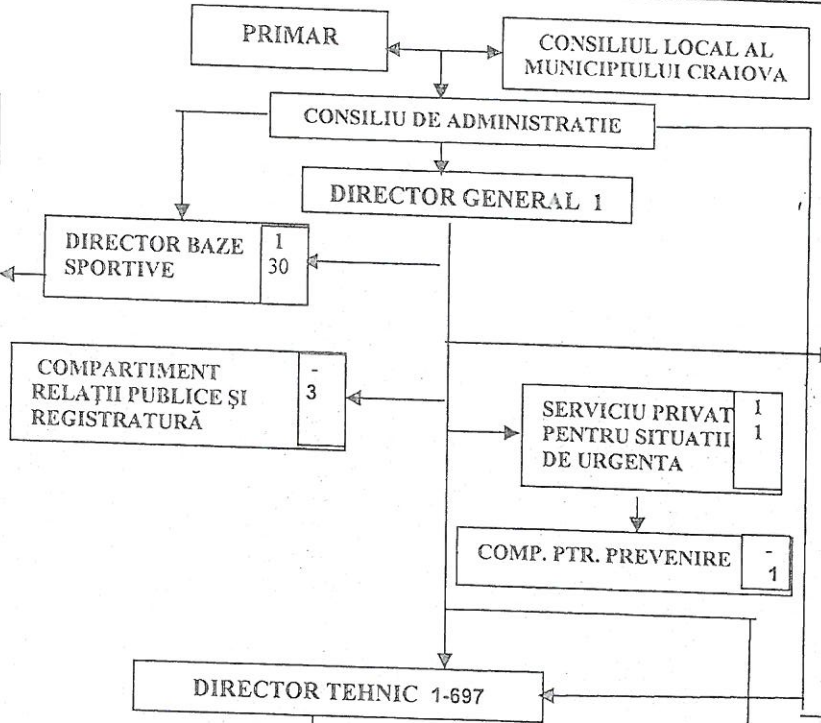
PRIMAR

CONSILIUL LOCAL AL MUNICIPIULUI CRAIOVA

CONSILIU DE ADMINISTRATIE

DIRECTOR GENERAL 1

DIRECTOR BAZE SPORTIVE

1
30

COMPARTIMENT RELAŢII PUBLICE ŞI REGISTRATURĂ

-
3

SERVICIU PRIVAT PENTRU SITUATII DE URGENTA

1
1

COMP. PTR. PREVENIRE

-
1

DIRECTOR TEHNIC 1-697